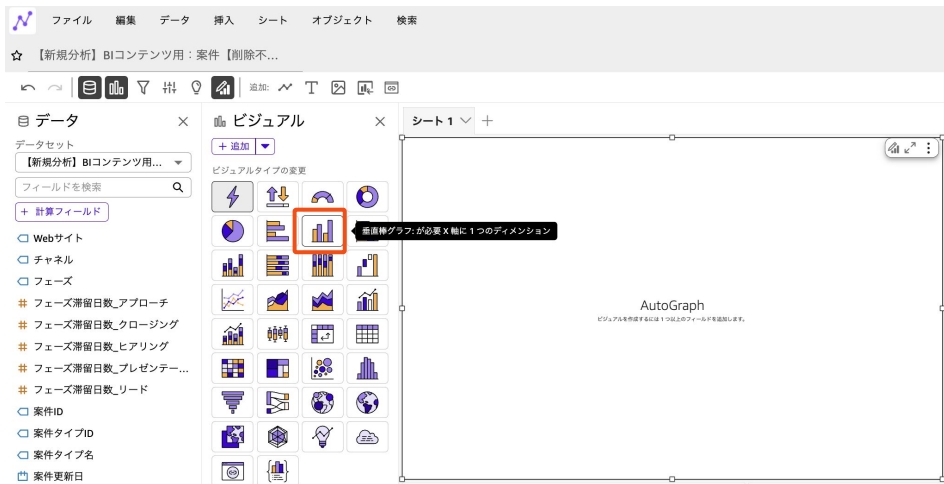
ファイル 編集 データ 挿入 シート オブジェクト 検索

【新規分析】BIコンテンツ用：案件【削除不...

追加:

データ

データセット

【新規分析】BIコンテンツ用...

フィールドを検索

+ 計算フィールド

Webサイト
チャネル
フェーズ
フェーズ滞留日数_アプローチ
フェーズ滞留日数_クロージング
フェーズ滞留日数_ヒアリング
フェーズ滞留日数_プレゼンテー...
フェーズ滞留日数_リード
案件ID
案件タイプID
案件タイプ名
案件更新日

ビジュアル

+ 追加

ビジュアルタイプの変更

垂直棒グラフ: が必要 X 軸に 1 つのディメンション

シート 1 +

AutoGraph

ビジュアルを作成するには 1 つ以上のフィールドを追加します。